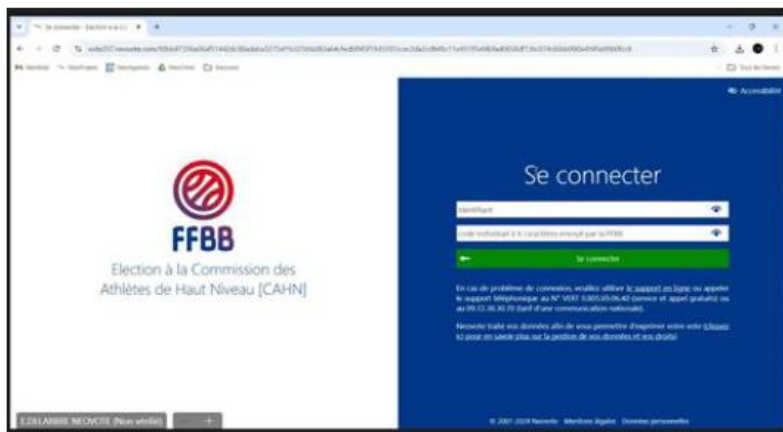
Se connecter - Election à la C...

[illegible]

Accessibilité

FFBB

Election à la Commission des Athlètes de Haut Niveau [CAHN]

Se connecter

Identifiant

code individuel à 6 caractères envoyé par la FFBB

Se connecter

En cas de problème de connexion, veuillez utiliser le support en ligne ou appeler le support téléphonique au N° VERT 0.805.69.06.40 (service et appel gratuits) ou au 09.72.36.30.70 (tarif d'une communication nationale).

Neovote traite vos données afin de vous permettre d'exprimer votre vote (cliquez ici pour en savoir plus sur la gestion de vos données et vos droits)

© 2007-2024 Neovote Mentions légales Données personnelles

E.DELARBRE NEOVOTE (Non vérifié)